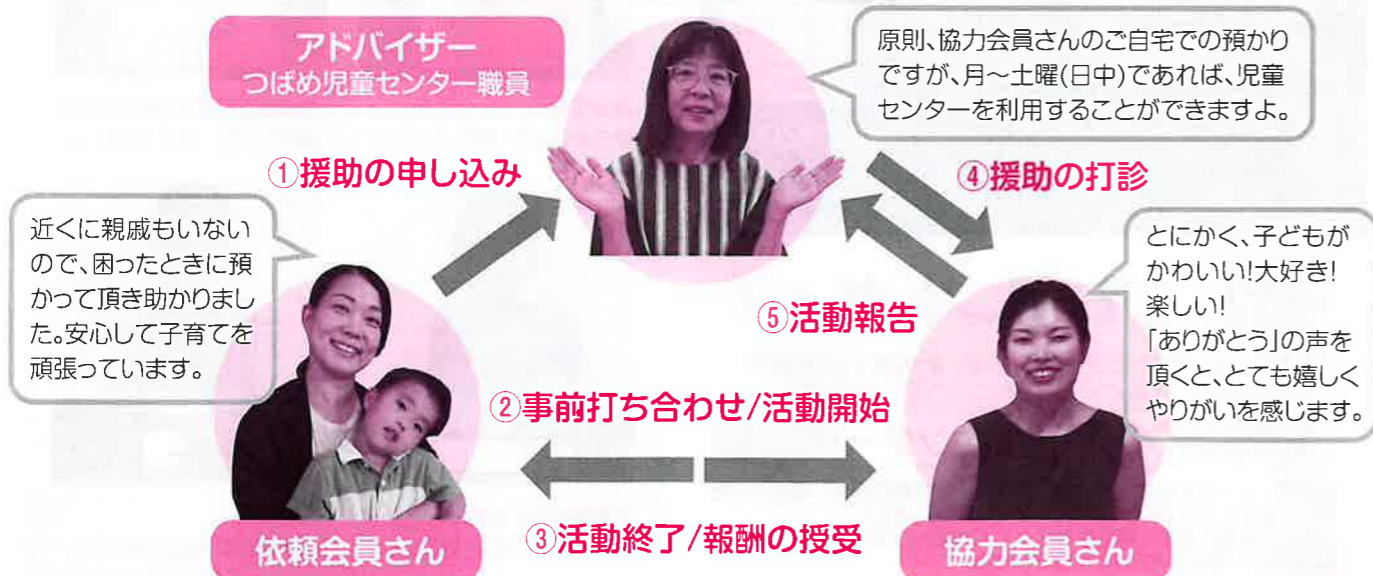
アドバイザー
つばめ児童センター職員

原則、協力会員さんのご自宅での預かりですが、月～土曜(日中)であれば、児童センターを利用することができますよ。

①援助の申し込み

④援助の打診

近くに親戚もいないので、困ったときに預かって頂き助かりました。安心して子育てを頑張っています。

とにかく、子どもがかわいい!大好き!楽しい!「ありがとう」の声を頂くと、とても嬉しくやりがいを感じます。

⑤活動報告

②事前打ち合わせ/活動開始

③活動終了/報酬の授受

依頼会員さん

協力会員さん